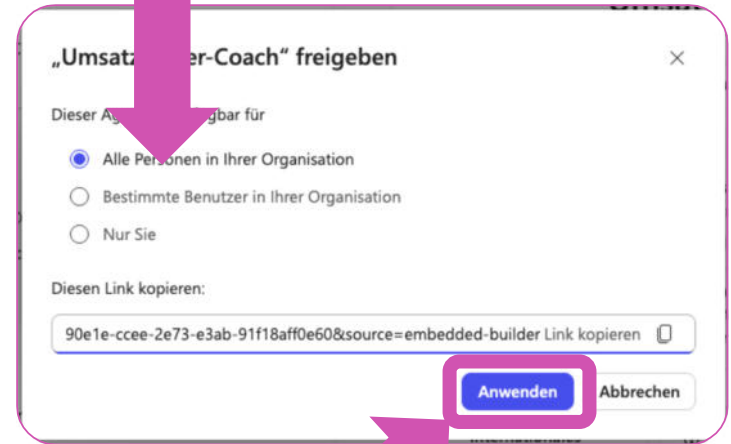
„Umsatz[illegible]er-Coach" freigeben

Dieser Ag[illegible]gbar für

Alle Personen in Ihrer Organisation

Bestimmte Benutzer in Ihrer Organisation

Nur Sie

Diesen Link kopieren:

90e1e-ccee-2e73-e3ab-91f18aff0e60&source=embedded-builder Link kopieren

Anwenden

Abbrechen